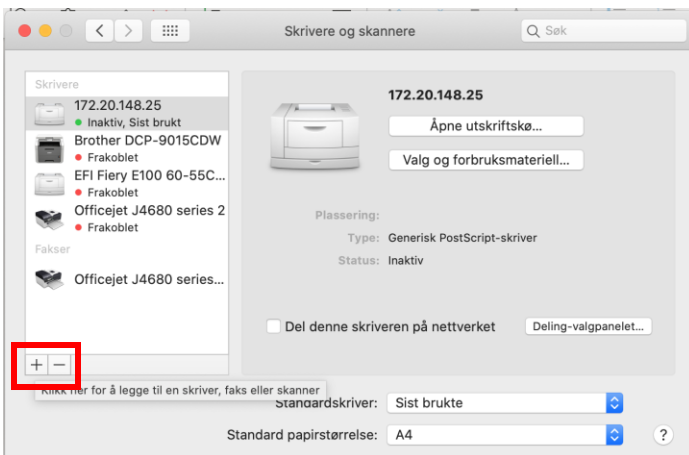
Skrivere og skannere

Søk

Skrivere

172.20.148.25
Inaktiv, Sist brukt

Brother DCP-9015CDW
Frakoblet

EFI Fiery E100 60-55C...
Frakoblet

Officejet J4680 series 2
Frakoblet

Fakser

Officejet J4680 series...

+ −

Klikk her for å legge til en skriver, faks eller skanner

172.20.148.25

Åpne utskriftskø...

Valg og forbruksmateriell...

Plassering:

Type: Generisk PostScript-skriver

Status: Inaktiv

Del denne skriveren på nettverket

Deling-valgpanelet...

Standardskriver: Sist brukte

Standard papirstørrelse: A4

?